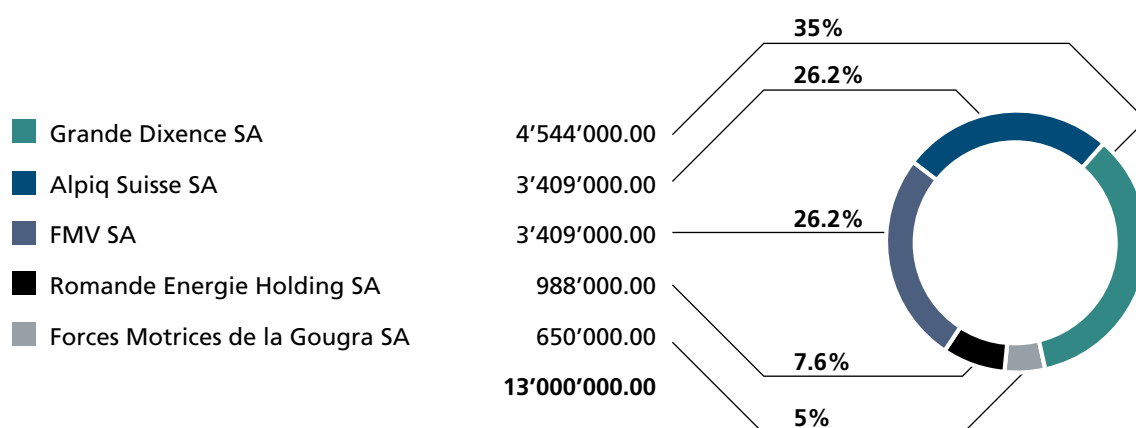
Grande Dixence SA 4’544’000.00

Alpiq Suisse SA 3’409’000.00

FMV SA 3’409’000.00

Romande Energie Holding SA 988’000.00

Forces Motrices de la Gougra SA 650’000.00

13’000’000.00

35%

26.2%

26.2%

7.6%

5%